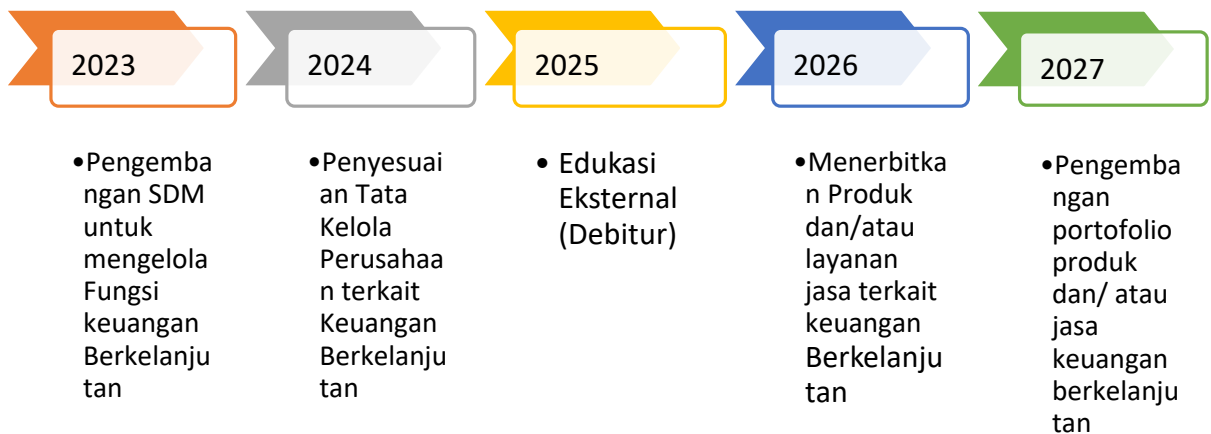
2023

2024

2025

2026

2027

•Pengembangan SDM untuk mengelola Fungsi keuangan Berkelanjutan

•Penyesuaian Tata Kelola Perusahaan terkait Keuangan Berkelanjutan

• Edukasi Eksternal (Debitur)

•Menerbitkan Produk dan/atau layanan jasa terkait keuangan Berkelanjutan

•Pengembangan portofolio produk dan/ atau jasa keuangan berkelanjutan